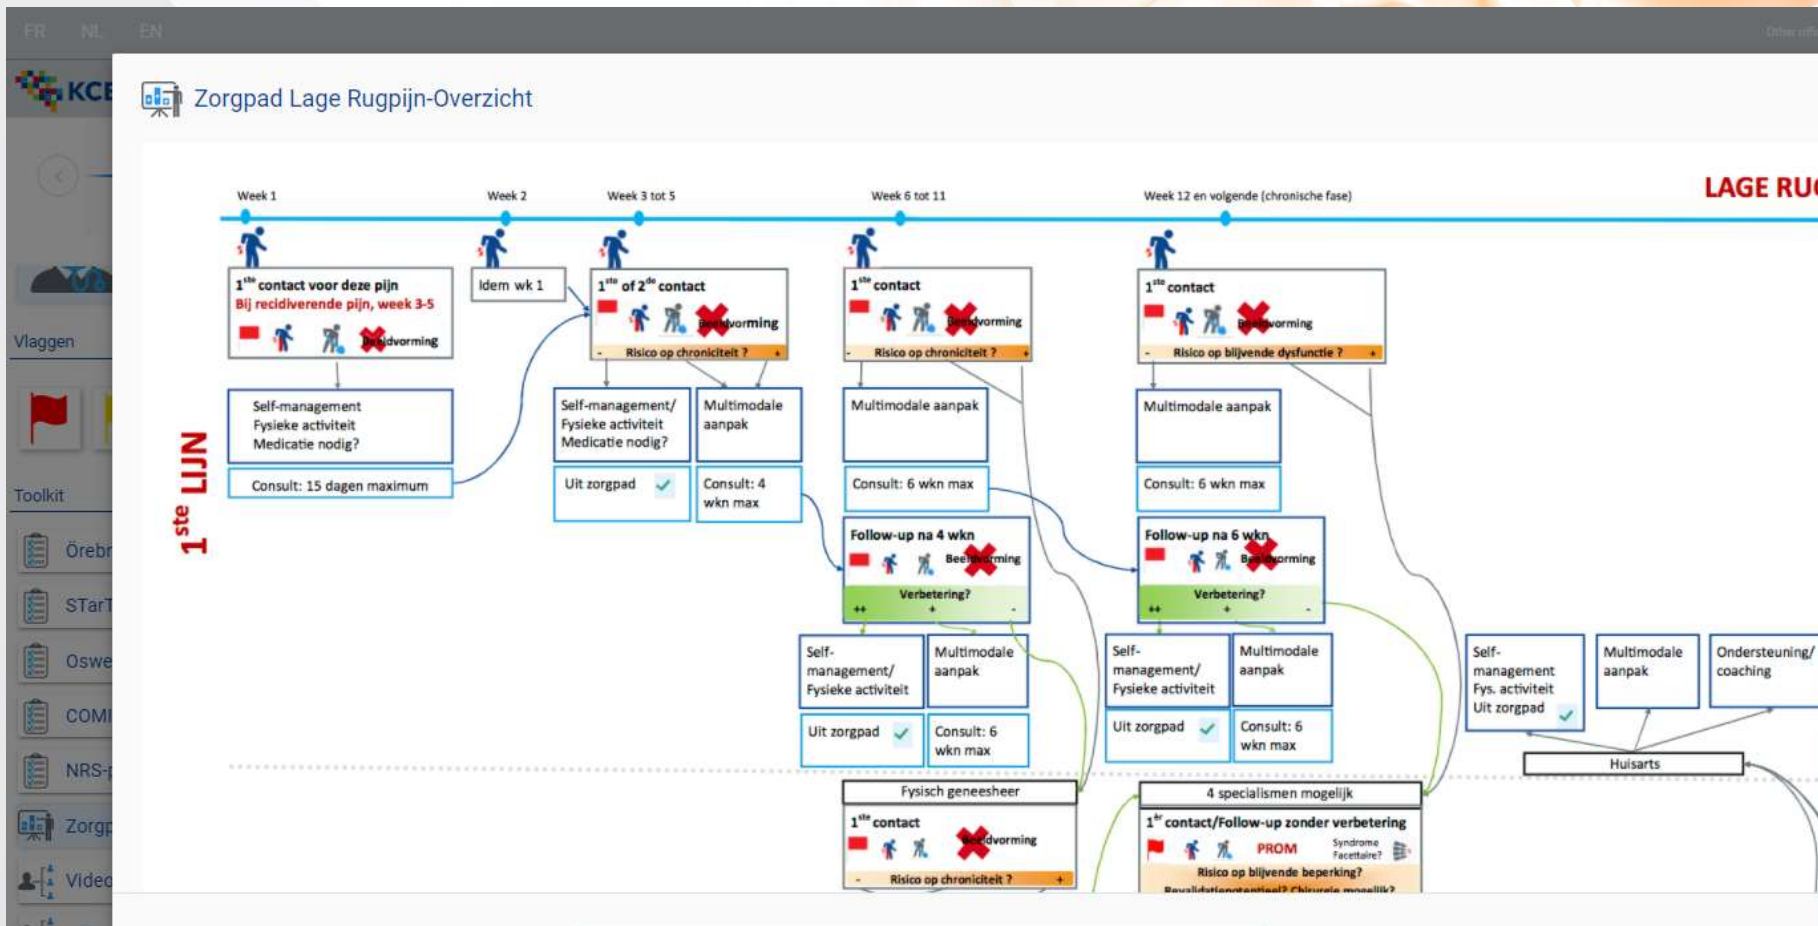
FR NL EN

KCE

Vlaggen

Toolkit

Örebr

STarT

Oswe

COMI

NRS-

Zorgp

Video

Zorgpad Lage Rugpijn-Overzicht

Week 1

Week 2

Week 3 tot 5

Week 6 tot 11

Week 12 en volgende (chronische fase)

LAGE RU

1$^{ste}$ LIJN

1$^{ste}$ contact voor deze pijn
Bij recidiverende pijn, week 3-5
Beeldvorming

Idem wk 1

1$^{ste}$ of 2$^{de}$ contact
Beeldvorming
- Risico op chroniciteit ? +

1$^{ste}$ contact
Beeldvorming
- Risico op chroniciteit ? +

1$^{ste}$ contact
Beeldvorming
- Risico op blijvende dysfunctie ? +

Self-management
Fysieke activiteit
Medicatie nodig?

Consult: 15 dagen maximum

Self-management/
Fysieke activiteit
Medicatie nodig?

Multimodale aanpak

Uit zorgpad

Consult: 4 wkn max

Multimodale aanpak

Consult: 6 wkn max

Multimodale aanpak

Consult: 6 wkn max

Follow-up na 4 wkn
Beeldvorming
Verbetering?
++ + -

Follow-up na 6 wkn
Beeldvorming
Verbetering?
++ + -

Self-management/
Fysieke activiteit

Multimodale aanpak

Uit zorgpad

Consult: 6 wkn max

Self-management/
Fysieke activiteit

Multimodale aanpak

Uit zorgpad

Consult: 6 wkn max

Self-management
Fys. activiteit
Uit zorgpad

Multimodale aanpak

Ondersteuning/
coaching

Huisarts

Fysisch geneesheer

1$^{ste}$ contact
Beeldvorming
- Risico op chroniciteit ? +

4 specialismen mogelijk

1$^{st}$ contact/Follow-up zonder verbetering
PROM
Syndrome Facettaire?
Risico op blijvende beperking?
Revalidatiepotentieel? Chirurgie mogelijk?